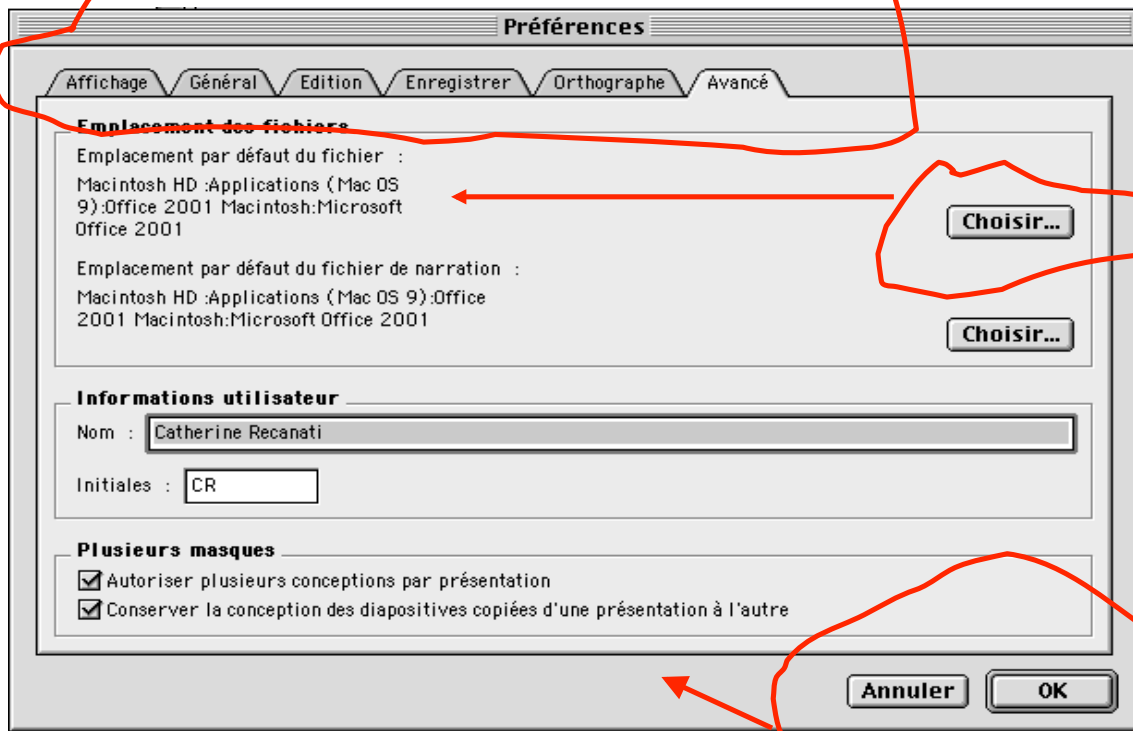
Préférences

Affichage | Général | Edition | Enregistrer | Orthographe | Avancé

Emplacement des fichiers

Emplacement par défaut du fichier :

Macintosh HD :Applications (Mac OS 9):Office 2001 Macintosh:Microsoft Office 2001

Choisir...

Emplacement par défaut du fichier de narration :

Macintosh HD :Applications (Mac OS 9):Office 2001 Macintosh:Microsoft Office 2001

Choisir...

Informations utilisateur

Nom : Catherine Recanati

Initiales : CR

Plusieurs masques

☑ Autoriser plusieurs conceptions par présentation

☑ Conserver la conception des diapositives copiées d'une présentation à l'autre

Annuler

OK